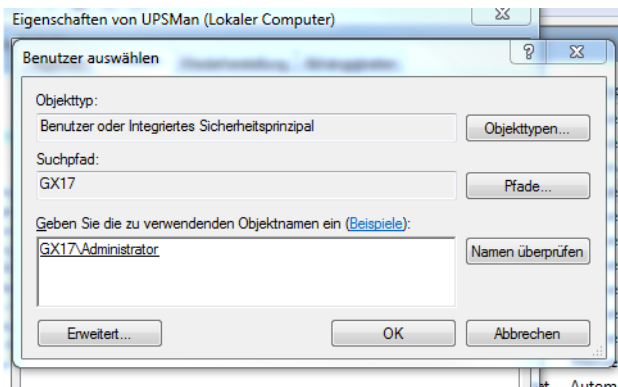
Eigenschaften von UPSMan (Lokaler Computer)

Benutzer auswählen

Objekttyp:

Benutzer oder Integriertes Sicherheitsprinzipal

Objekttypen...

Suchpfad:

GX17

Pfade...

Geben Sie die zu verwendenden Objektnamen ein (Beispiele):

GX17\Administrator

Namen überprüfen

Erweitert...

OK

Abbrechen

Autom